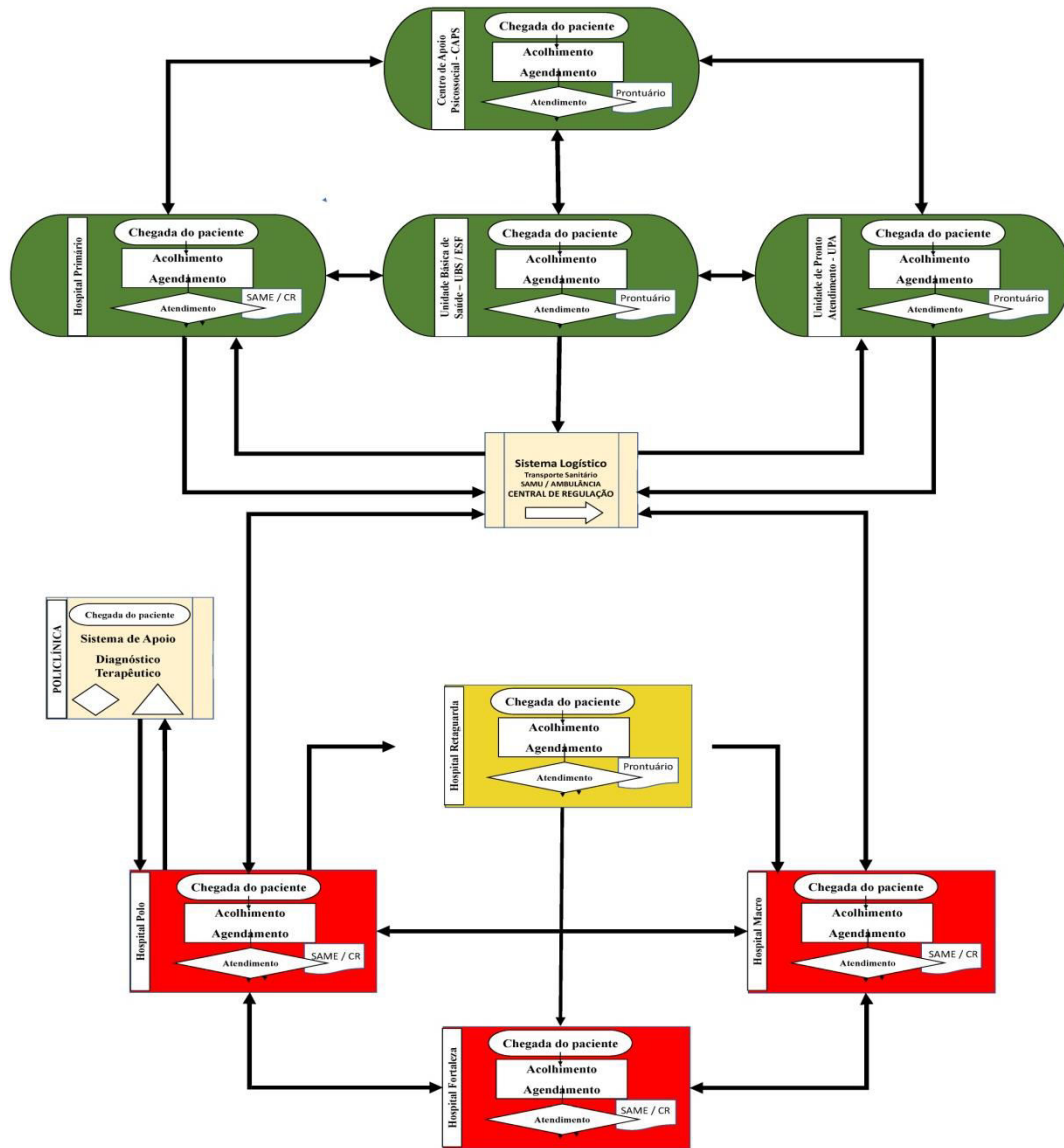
Centro de Apoio Psicossocial - CAPS
Chegada do paciente
Acolhimento
Agendamento
Atendimento
Prontuário

Hospital Primário
Chegada do paciente
Acolhimento
Agendamento
Atendimento
SAME / CR

Unidade Básica de Saúde – UBS / ESF
Chegada do paciente
Acolhimento
Agendamento
Atendimento
Prontuário

Unidade de Pronto Atendimento - UPA
Chegada do paciente
Acolhimento
Agendamento
Atendimento
Prontuário

Sistema Logístico
Transporte Sanitário
SAMU / AMBULÂNCIA
CENTRAL DE REGULAÇÃO

POLICLÍNICA
Chegada do paciente
Sistema de Apoio
Diagnóstico
Terapêutico

Hospital Retaguarda
Chegada do paciente
Acolhimento
Agendamento
Atendimento
Prontuário

Hospital Polo
Chegada do paciente
Acolhimento
Agendamento
Atendimento
SAME / CR

Hospital Macro
Chegada do paciente
Acolhimento
Agendamento
Atendimento
SAME / CR

Hospital Fortaleza
Chegada do paciente
Acolhimento
Agendamento
Atendimento
SAME / CR